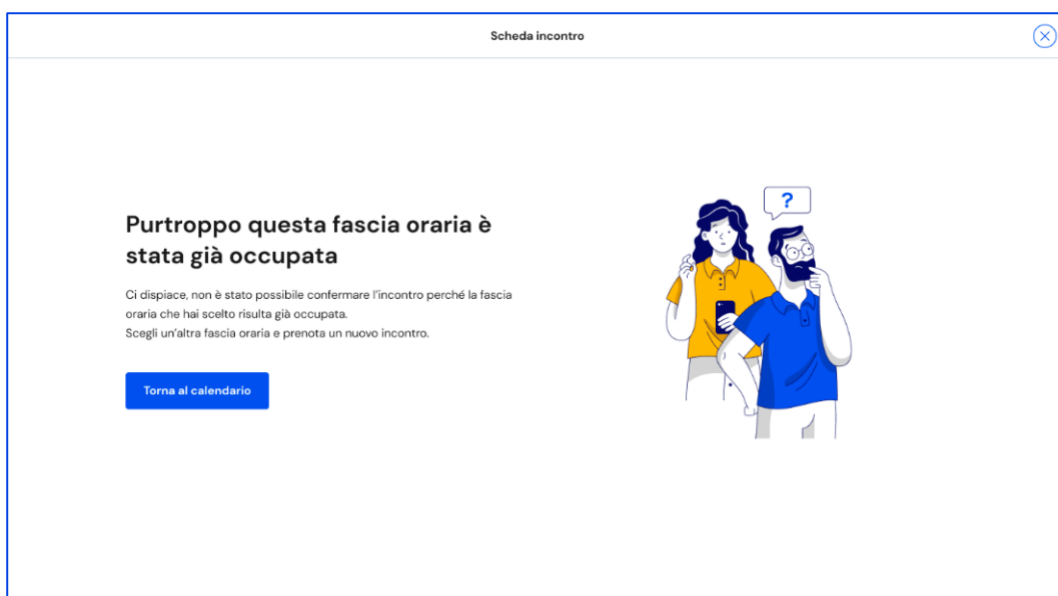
Scheda incontro

Purtroppo questa fascia oraria è stata già occupata

Ci dispiace, non è stato possibile confermare l'incontro perché la fascia oraria che hai scelto risulta già occupata.
Scegli un'altra fascia oraria e prenota un nuovo incontro.

Torna al calendario

?